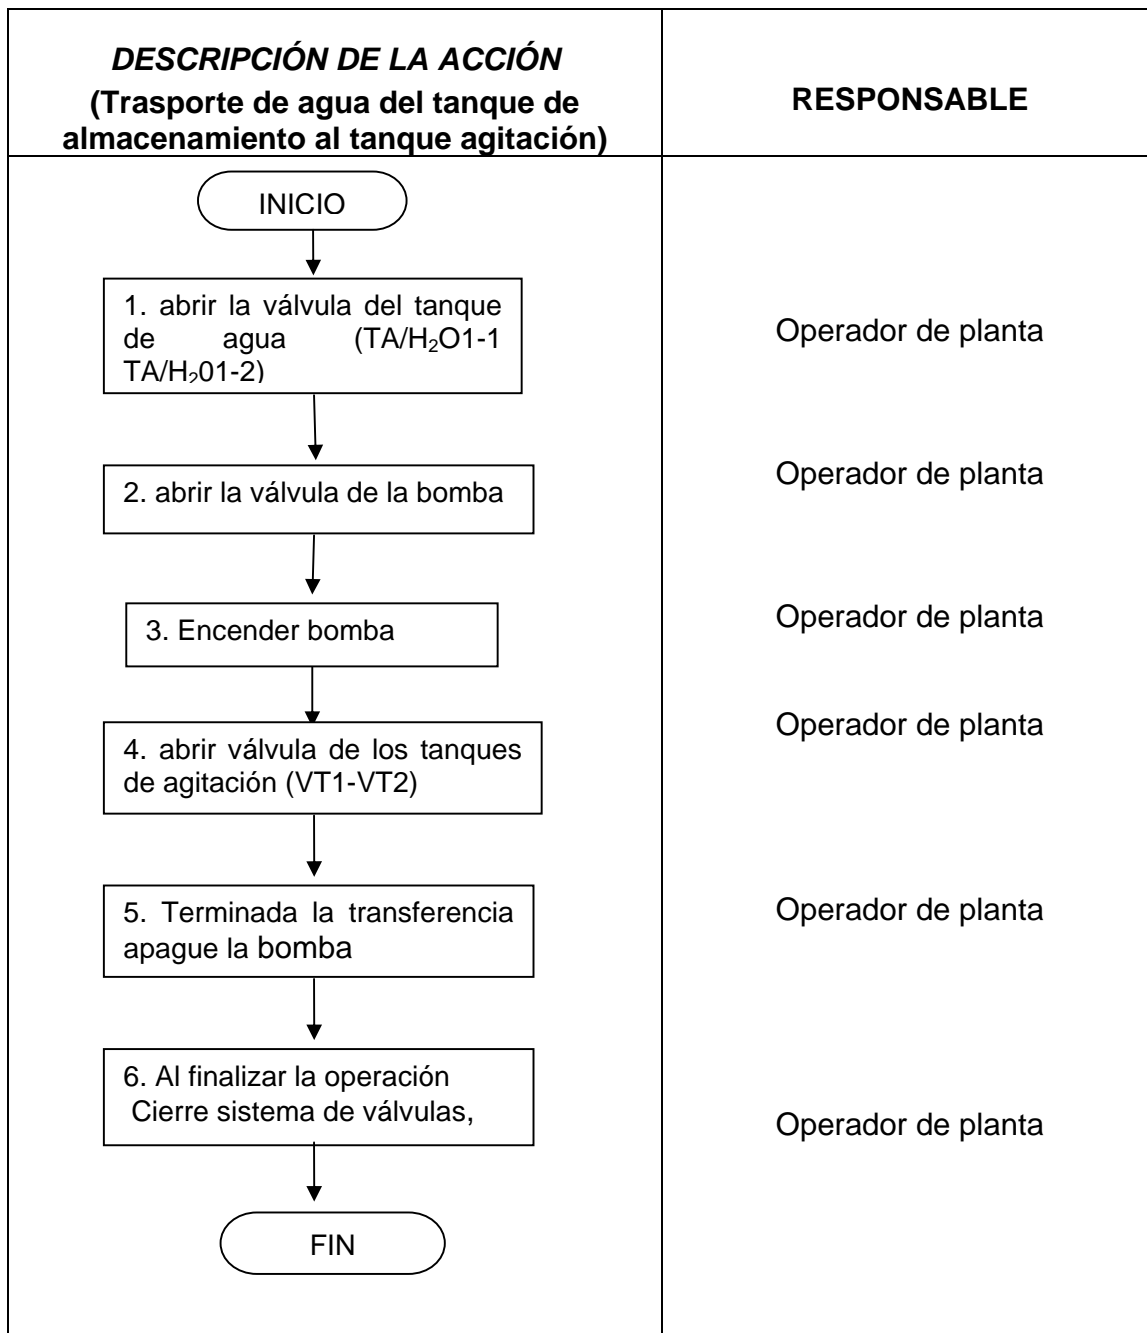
| *DESCRIPCIÓN DE LA ACCIÓN* **(Trasporte de agua del tanque de almacenamiento al tanque agitación)** | **RESPONSABLE** |
|---|---|
| INICIO | |
| 1. abrir la válvula del tanque de agua ($TA/H_2O1-1$ $TA/H_201-2$) | Operador de planta |
| 2. abrir la válvula de la bomba | Operador de planta |
| 3. Encender bomba | Operador de planta |
| 4. abrir válvula de los tanques de agitación (VT1-VT2) | Operador de planta |
| 5. Terminada la transferencia apague la bomba | Operador de planta |
| 6. Al finalizar la operación Cierre sistema de válvulas, | Operador de planta |
| FIN | |